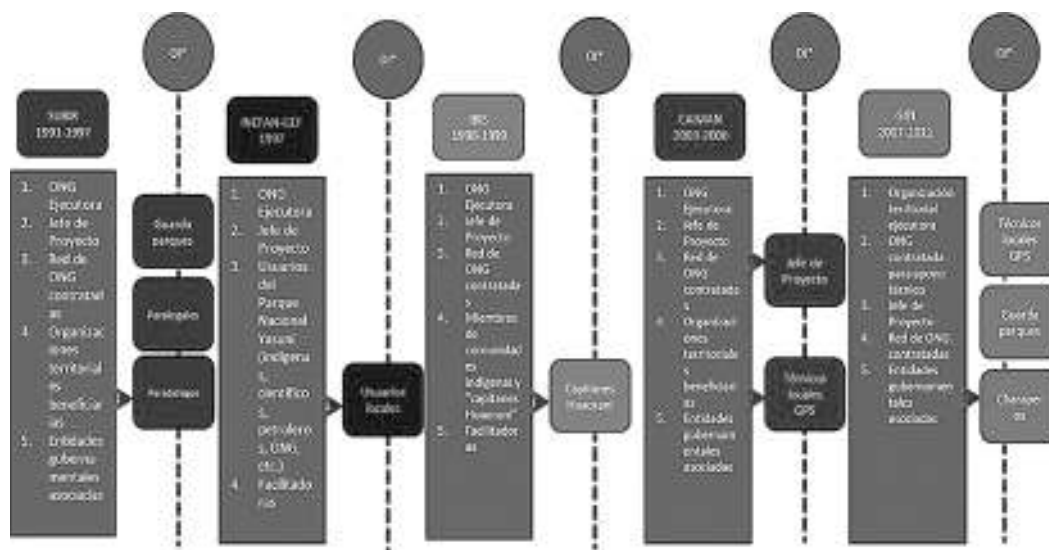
DP*

SUBIR 1991-1997

1. ONG Ejecutora
2. Jefe de Proyecto
3. Red de ONG contratadas
4. Organizaciones territoriales beneficiarias
5. Entidades gubernamentales asociadas

Guarda parques

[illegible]

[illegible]

DP*

INEFAN-GEF 1997

1. ONG Ejecutora
2. Jefe de Proyecto
3. Usuarios del Parque Nacional Yasuní (indígenas, científicos, petroleros, ONG, etc.)
4. Facilitadores

Usuarios locales

DP*

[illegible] 1998-1999

1. ONG Ejecutora
2. Jefe de Proyecto
3. Red de ONG contratadas
4. Miembros de comunidades indígenas y "capitanes Huaorani"
5. Facilitadores

Capitanes Huaorani

DP*

CARAVAN 2003-2006

1. ONG Ejecutora
2. Jefe de Proyecto
3. Red de ONG contratadas
4. Organizaciones territoriales beneficiarias
5. Entidades gubernamentales asociadas

Jefe de Proyecto

Técnicos locales GPS

DP*

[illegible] 2007-2011

1. Organización territorial ejecutora
2. ONG contratada para apoyo técnico
3. Jefe de Proyecto
4. Red de ONG contratadas
5. Entidades gubernamentales asociadas

Técnicos locales GPS

Guarda parques

Chacareros